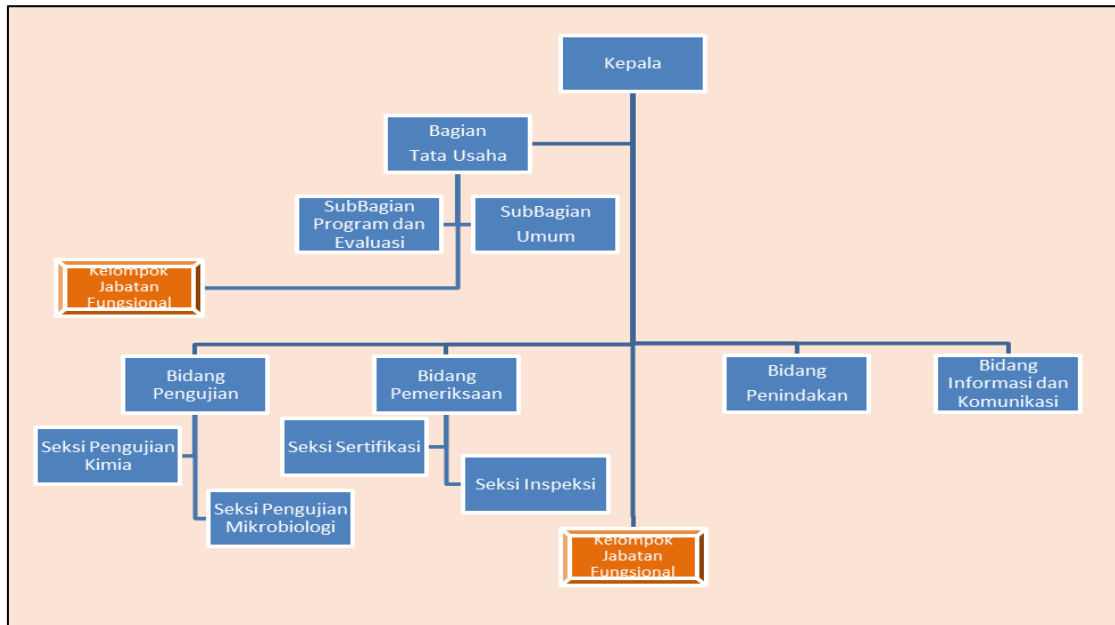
Kepala

Bagian Tata Usaha

SubBagian Program dan Evaluasi

SubBagian Umum

Kelompok Jabatan Fungsional

Bidang Pengujian

Bidang Pemeriksaan

Bidang Penindakan

Bidang Informasi dan Komunikasi

Seksi Pengujian Kimia

Seksi Pengujian Mikrobiologi

Seksi Sertifikasi

Seksi Inspeksi

Kelompok Jabatan Fungsional